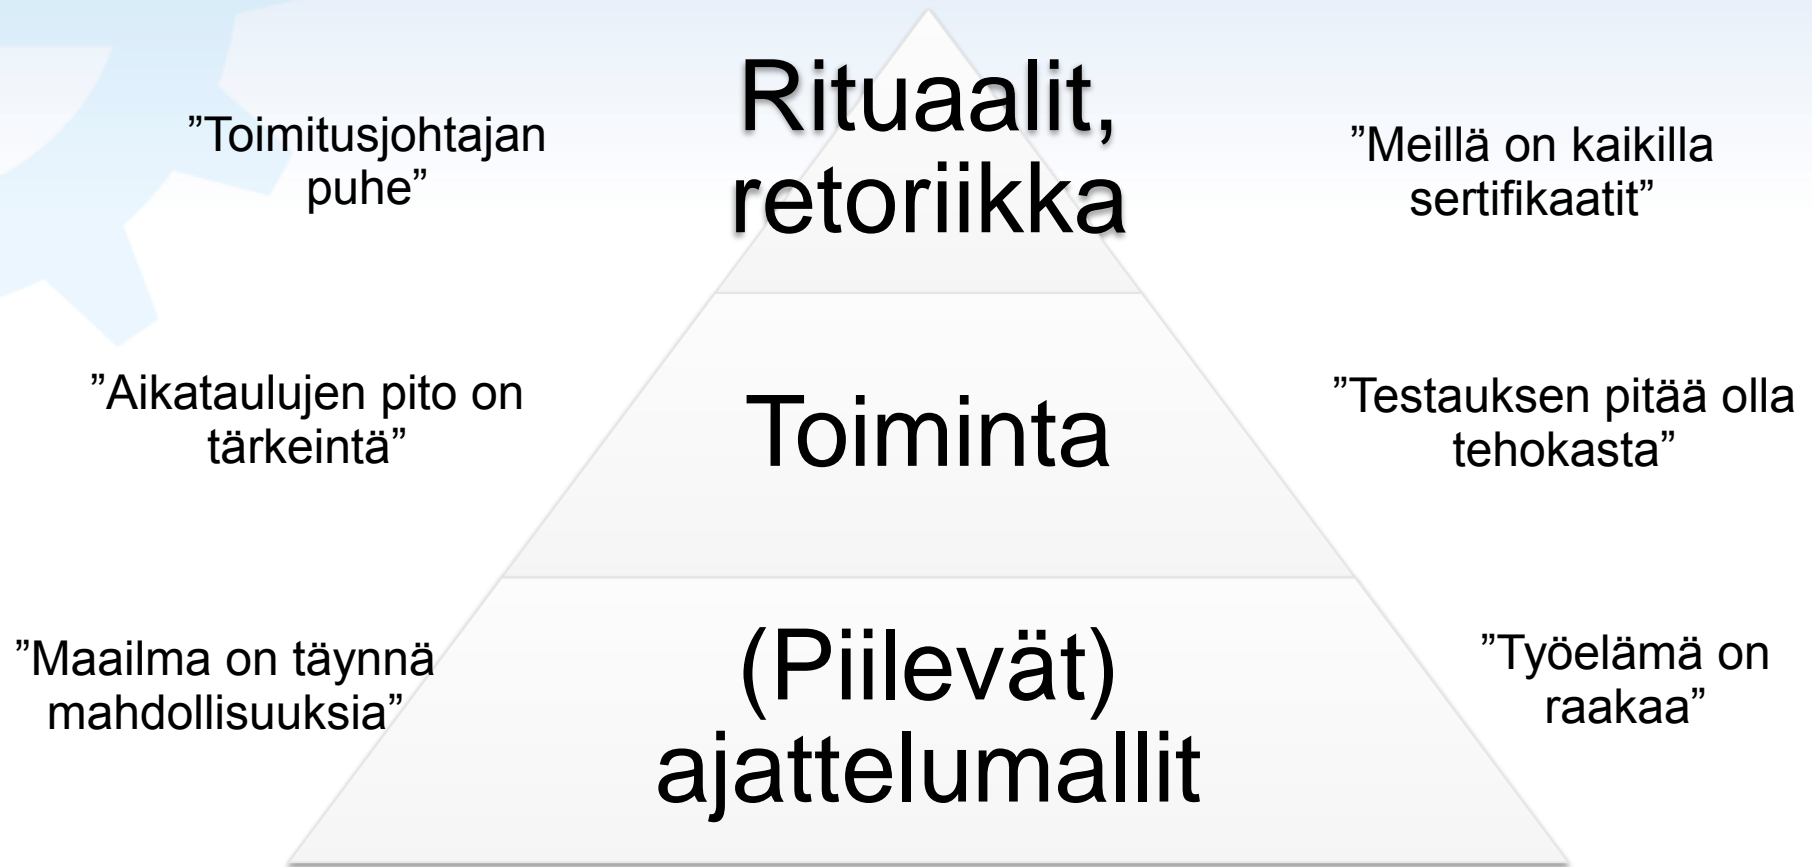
”Toimitusjohtajan puhe”

Rituaalit, retoriikka

”Meillä on kaikilla sertifikaatit”

”Aikataulujen pito on tärkeintä”

Toiminta

”Testauksen pitää olla tehokasta”

”Maailma on täynnä mahdollisuuksia”

(Piilevät) ajattelumallit

”Työelämä on raakaa”